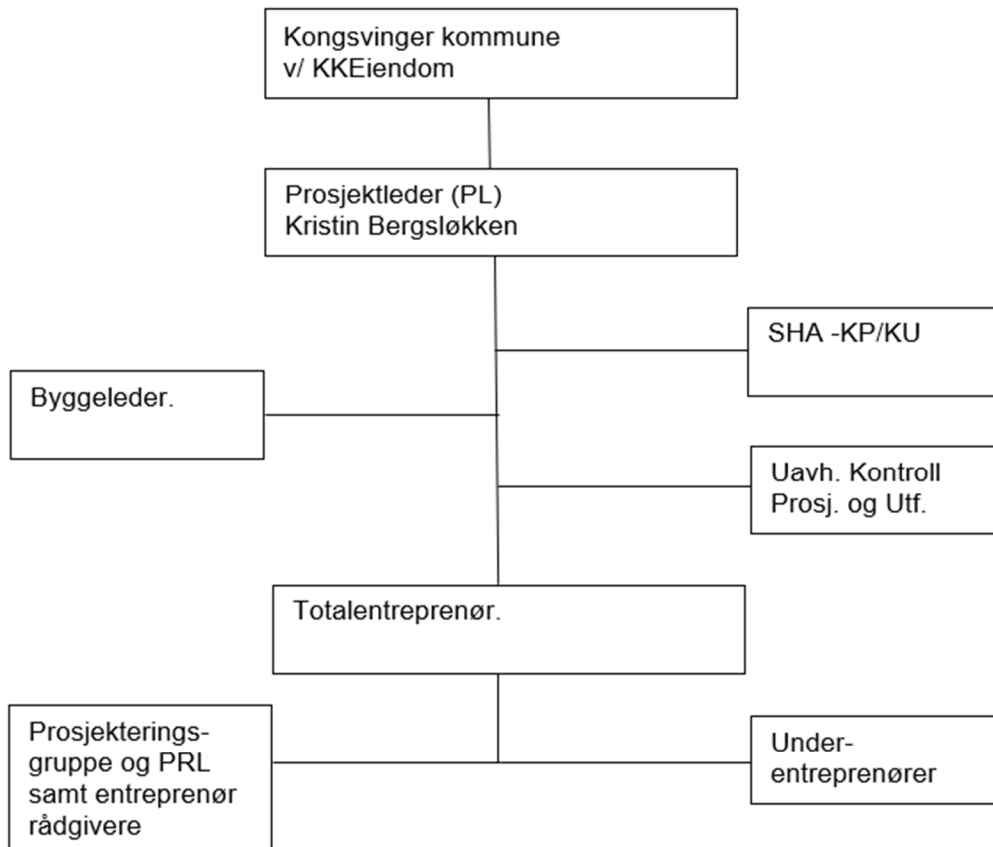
Kongsvinger kommune
v/ KKEiendom

Prosjektleder (PL)
Kristin Bergsløkken

SHA -KP/KU

Byggeleder.

Uavh. Kontroll
Prosj. og Utf.

Totalentreprenør.

Prosjekterings-
gruppe og PRL
samt entreprenør
rådgivere

Under-
entreprenører